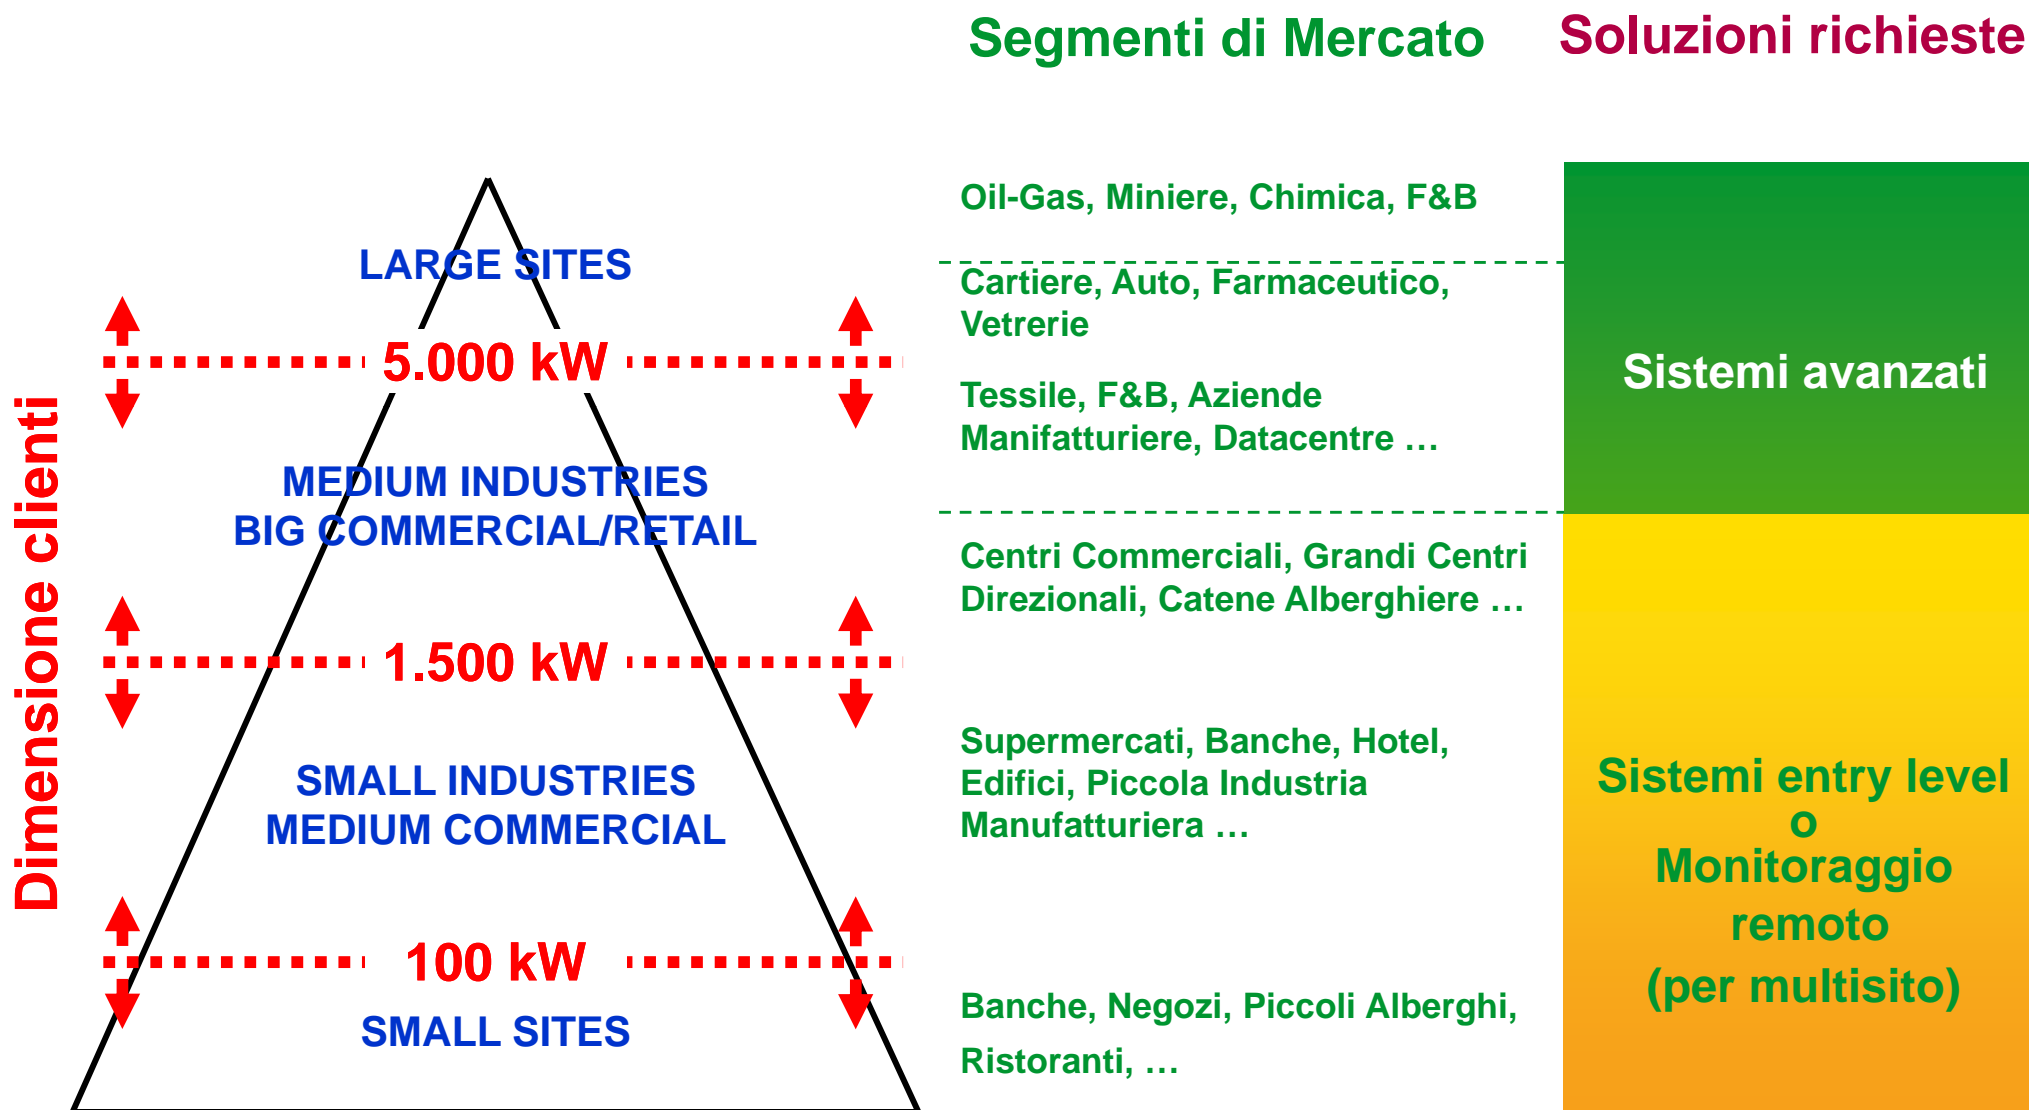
Segmenti di Mercato

Soluzioni richieste

Dimensione clienti

LARGE SITES

5.000 kW

MEDIUM INDUSTRIES
BIG COMMERCIAL/RETAIL

1.500 kW

SMALL INDUSTRIES
MEDIUM COMMERCIAL

100 kW

SMALL SITES

Oil-Gas, Miniere, Chimica, F&B

Cartiere, Auto, Farmaceutico, Vetrerie

Tessile, F&B, Aziende Manifatturiere, Datacentre …

Centri Commerciali, Grandi Centri Direzionali, Catene Alberghiere …

Supermercati, Banche, Hotel, Edifici, Piccola Industria Manufatturiera …

Banche, Negozi, Piccoli Alberghi, Ristoranti, …

Sistemi avanzati

Sistemi entry level
o
Monitoraggio remoto
(per multisito)